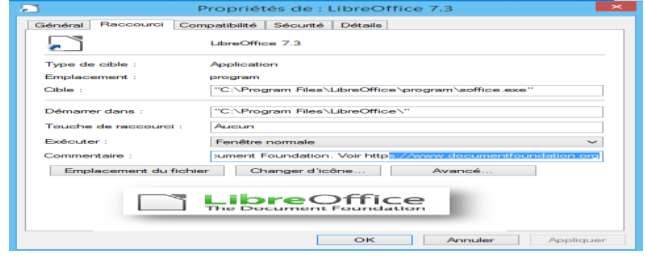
Propriétés de : LibreOffice 7.3

Général | Raccourci | Compatibilité | Sécurité | Détails

LibreOffice 7.3

Type de cible : Application

Emplacement : program

Cible : "C:\Program Files\LibreOffice\program\soffice.exe"

Démarrer dans : "C:\Program Files\LibreOffice\"

Touche de raccourci : Aucun

Exécuter : Fenêtre normale

Commentaire : ıcument Foundation. Voir https://www.documentfoundation.org

Emplacement du fichier | Changer d'icône... | Avancé...

LibreOffice
The Document Foundation

OK | Annuler | Appliquer